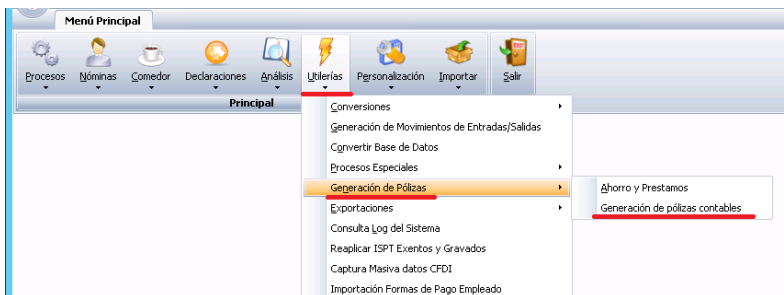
Menú Principal

Procesos
Nóminas
Comedor
Declaraciones
Análisis
Utilerías
Personalización
Importar
Salir

Principal

Conversiones
Generación de Movimientos de Entradas/Salidas
Convertir Base de Datos
Procesos Especiales
Generación de Pólizas
Exportaciones
Consulta Log del Sistema
Reaplicar ISPT Exentos y Gravados
Captura Masiva datos CFDI
Importación Formas de Pago Empleado

Ahorro y Prestamos
Generación de pólizas contables